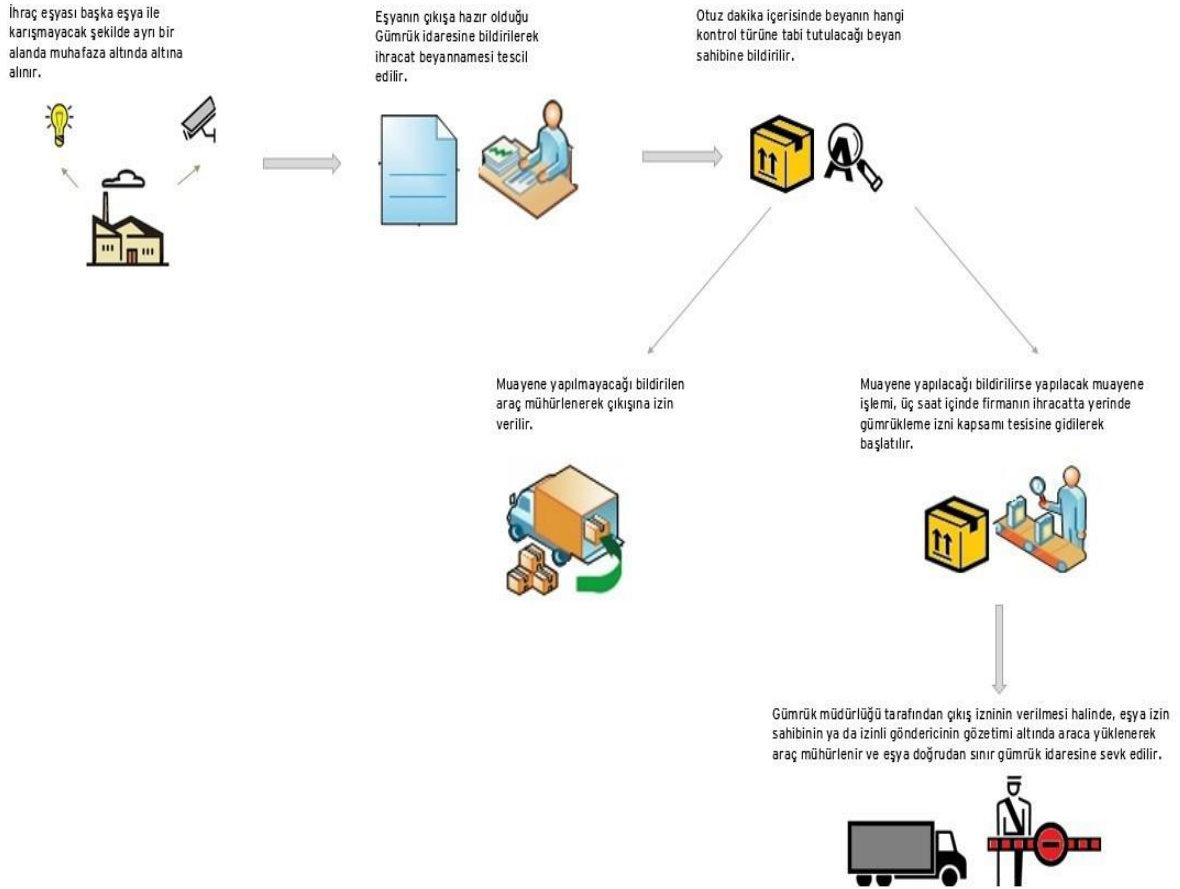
İhraç eşyası başka eşya ile karışmayacak şekilde ayrı bir alanda muhafaza altında altına alınır.

Eşyanın çıkışa hazır olduğu Gümrük idaresine bildirilerek ihracat beyannamesi tescil edilir.

Otuz dakika içerisinde beyanın hangi kontrol türüne tabi tutulacağı beyan sahibine bildirilir.

Muayene yapılmayacağı bildirilen araç mühürlenerek çıkışına izin verilir.

Muayene yapılacağı bildirilirse yapılacak muayene işlemi, üç saat içinde firmanın ihracatta yerinde gümrükleme izni kapsamı tesisine gidilerek başlatılır.

Gümrük müdürlüğü tarafından çıkış izninin verilmesi halinde, eşya izin sahibinin ya da izinli göndericinin gözetimi altında araca yüklenerek araç mühürlenir ve eşya doğrudan sınır gümrük idaresine sevk edilir.